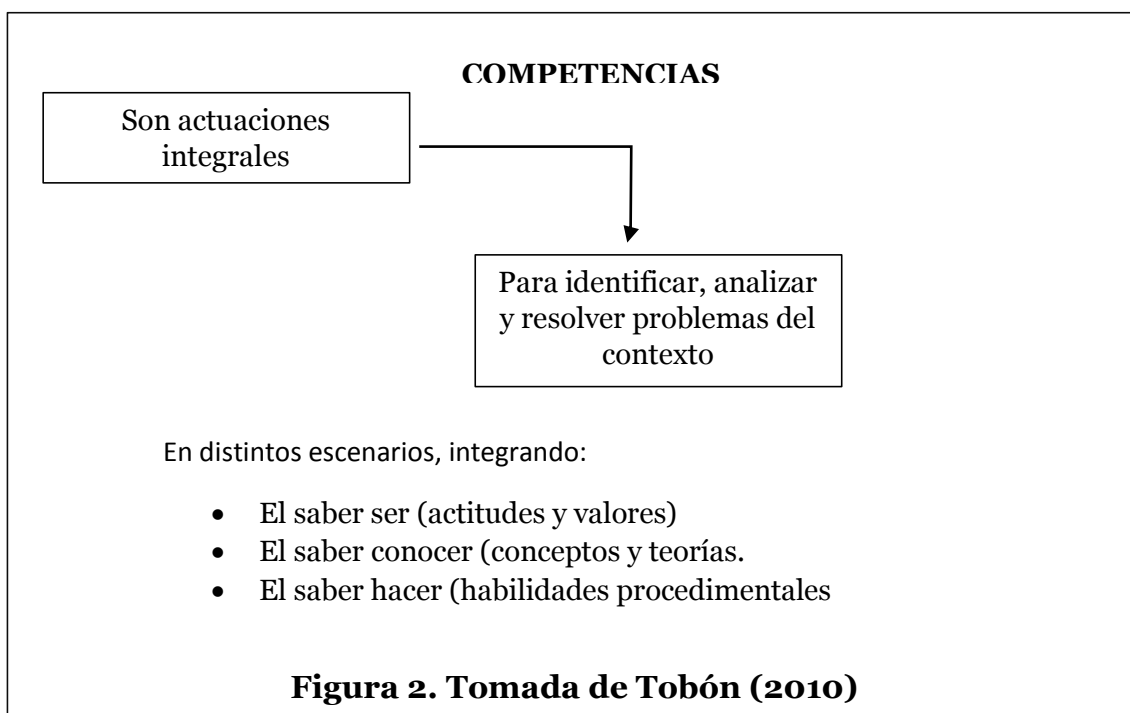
COMPETENCIAS

Son actuaciones integrales

Para identificar, analizar y resolver problemas del contexto

En distintos escenarios, integrando:

- El saber ser (actitudes y valores)
- El saber conocer (conceptos y teorías.
- El saber hacer (habilidades procedimentales

Figura 2. Tomada de Tobón (2010)